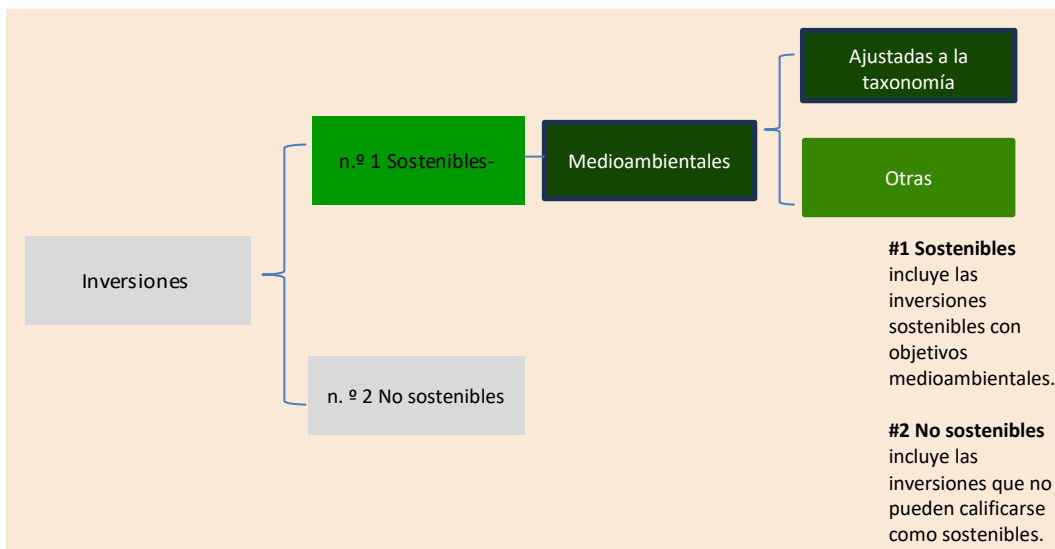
Inversiones

n.º 1 Sostenibles-

Medioambientales

Ajustadas a la taxonomía

Otras

n. º 2 No sostenibles

**#1 Sostenibles** incluye las inversiones sostenibles con objetivos medioambientales.

**#2 No sostenibles** incluye las inversiones que no pueden calificarse como sostenibles.